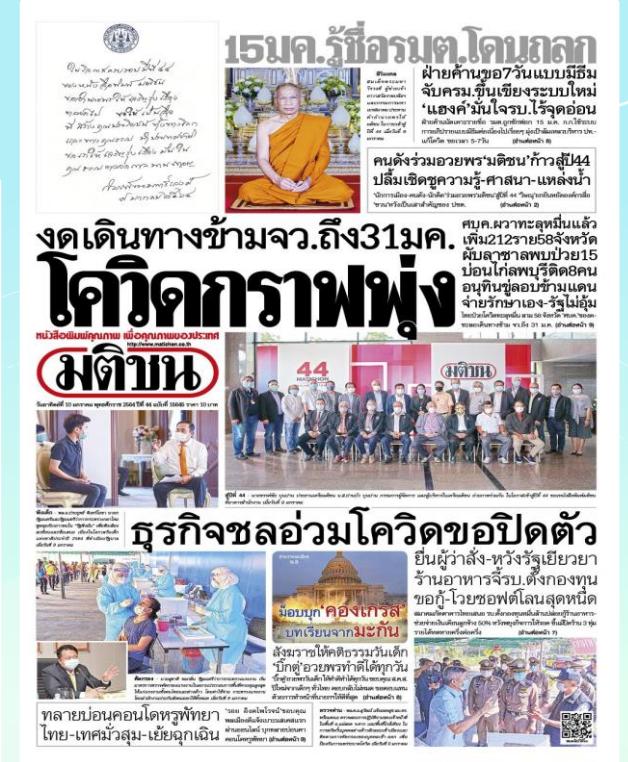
15มค.รู้ชื่อรมต.โดนถลก

ฝ่ายค้านขอ7วันแบบมีธีม จับครม.ขึ้นเขียงระบบใหม่ 'แฮงค์'มั่นใจรบ.ไร้จุดอ่อน

คนดังร่วมอวยพร'มติชน'ก้าวสู่ปี44 ปลื้มเชิดชูความรู้-ศาสนา-แหล่งน้ำ

งดเดินทางข้ามจว.ถึง31มค.

โควิดกราฟพุ่ง

ศบค.ผวาทะลุหมื่นแล้ว เพิ่ม212รายใน58จังหวัด ผับลาซาลพบป่วย15 บ่อนไก่ลพบุรีติดอื้อ อนุทินขู่ลอบข้ามแดน จ่ายรักษาเอง-รัฐไม่อุ้ม

หนังสือพิมพ์คุณภาพ เพื่อคุณภาพของประเทศ

http://www.matichon.co.th

มติชน

ธุรกิจชลอ่วมโควิดขอปิดตัว

ยื่นผู้ว่าสั่ง-หวังรัฐเยียวยา ร้านอาหารจ๊รบ.ตั้งกองทุน ขอกู้-โวยซอฟต์โลนสุดหนืด

ม็อบบุก'คองเกรส' บทเรียนจากมะกัน

สังฆราชให้ศีลธรรมวันเด็ก 'บิ๊กตู่'อวยพรทำดีได้ทุกวัน

ทลายบ่อนคอนโดหรูพัทยา ไทย-เทศมั่วสุม-เย้ยฉุกเฉิน

44

มติชน